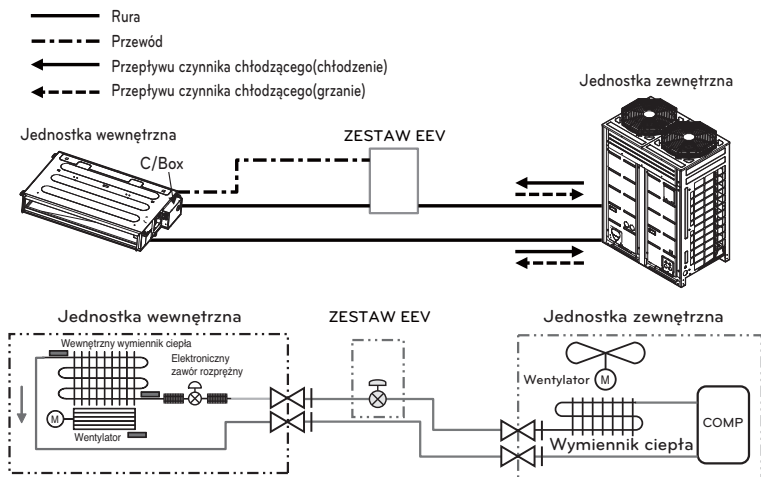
Rura
Przewód
Przepływu czynnika chłodzącego(chłodzenie)
Przepływu czynnika chłodzącego(grzanie)

Jednostka zewnętrzna

Jednostka wewnętrzna
C/Box
ZESTAW EEV

Jednostka wewnętrzna
ZESTAW EEV
Jednostka zewnętrzna

Wewnętrzny wymiennik ciepła
Elektroniczny zawór rozprężny
M
Wentylator

Wentylator M
COMP
Wymiennik ciepła